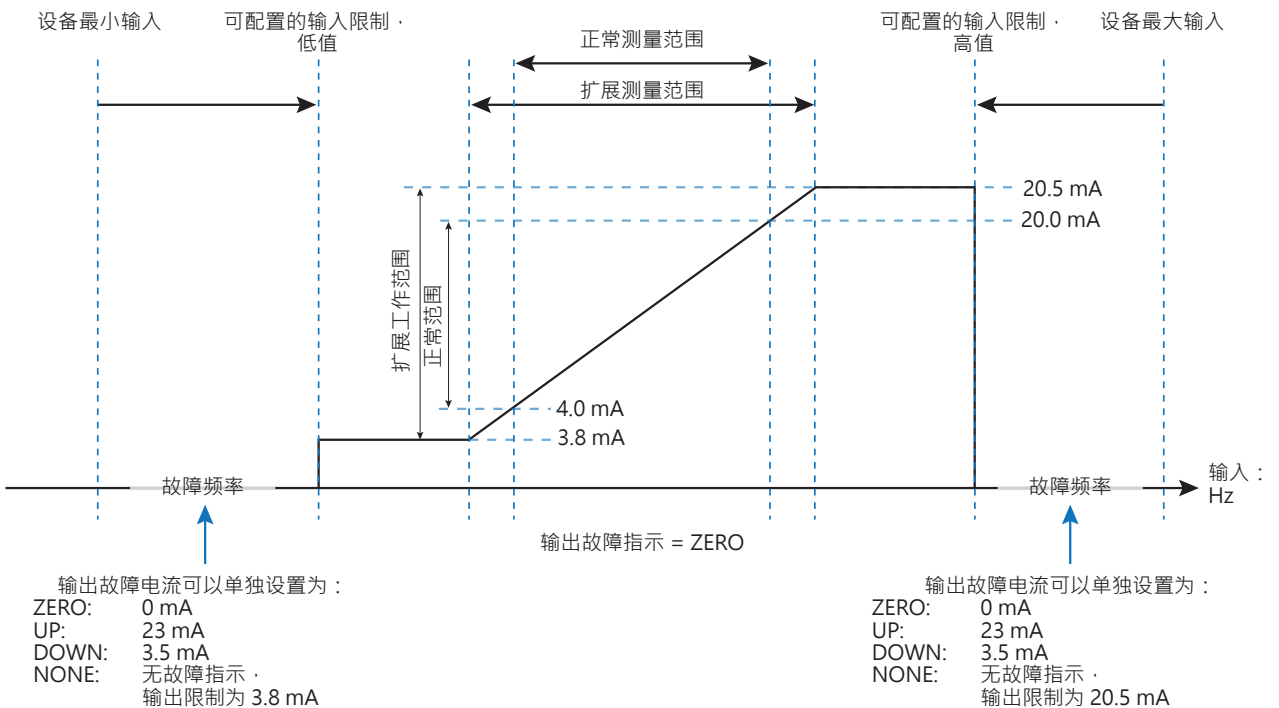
设备最小输入

可配置的输入限制，低值

正常测量范围

扩展测量范围

可配置的输入限制，高值

设备最大输入

20.5 mA

20.0 mA

扩展工作范围

正常范围

4.0 mA

3.8 mA

故障频率

故障频率

输入：Hz

输出故障指示 = ZERO

输出故障电流可以单独设置为：

| | |
|---|---|
| ZERO: | 0 mA |
| UP: | 23 mA |
| DOWN: | 3.5 mA |
| NONE: | 无故障指示，输出限制为 3.8 mA |

输出故障电流可以单独设置为：

| | |
|---|---|
| ZERO: | 0 mA |
| UP: | 23 mA |
| DOWN: | 3.5 mA |
| NONE: | 无故障指示，输出限制为 20.5 mA |